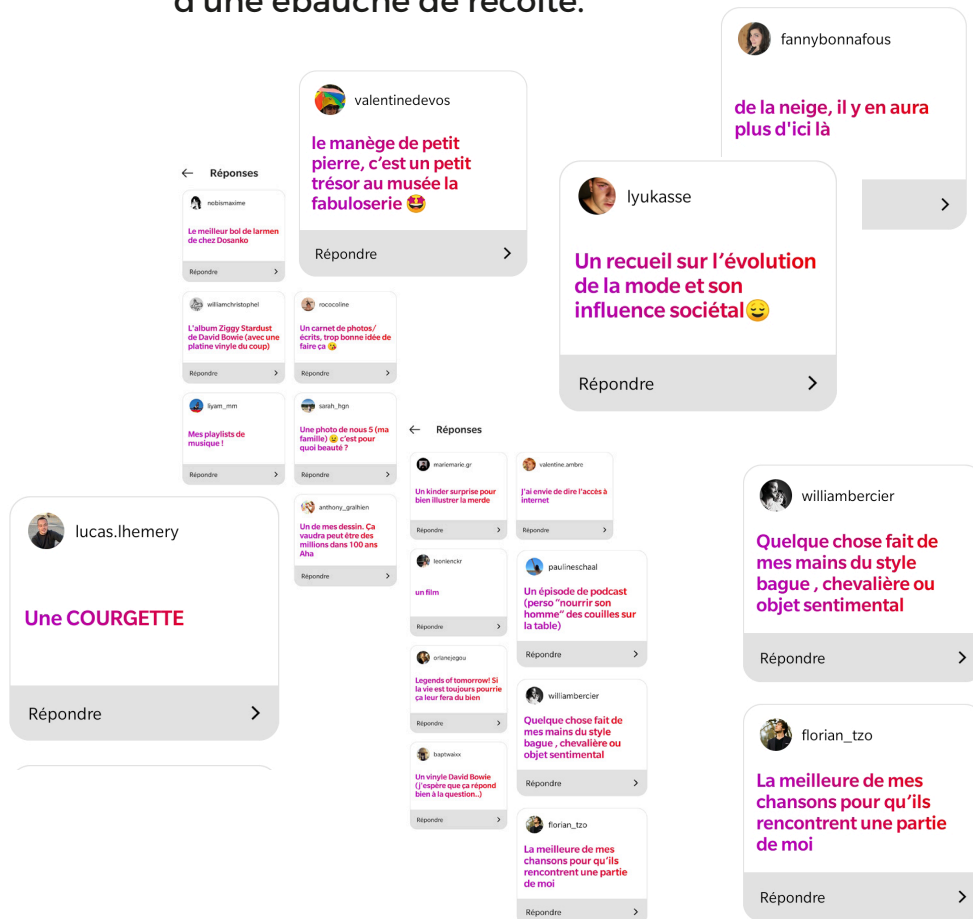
d'une ébauche de récolte.

fannybonnafous

de la neige, il y en aura plus d'ici là

valentinedevos

le manège de petit pierre, c'est un petit trésor au musée la fabuloserie 🤩

Répondre

lyukasse

Un recueil sur l'évolution de la mode et son influence sociétal😉

Répondre

← Réponses

nobismaxime

Le meilleur bol de larmen de chez Dosanko

Répondre

williamchristophel

L'album Ziggy Stardust de David Bowie (avec une platine vinyle du coup)

Répondre

rococoline

Un carnet de photos/écrits, trop bonne idée de faire ça 😘

Répondre

liyam_mm

Mes playlists de musique !

Répondre

sarah_hgn

Une photo de nous 5 (ma famille) 😮 c'est pour quoi beauté ?

Répondre

anthony_graihien

Un de mes dessin. Ça vaudra peut être des millions dans 100 ans Aha

Répondre

lucas.lhemery

Une COURGETTE

Répondre

← Réponses

mariemarie.gr

Un kinder surprise pour bien illustrer la merde

Répondre

valentine.ambre

J'ai envie de dire l'accès à internet

Répondre

leonlenckr

un film

Répondre

paulineschaal

Un épisode de podcast (perso "nourrir son homme" des couilles sur la table)

Répondre

orlanejegou

Legends of tomorrow! Si la vie est toujours pourrie ça leur fera du bien

Répondre

williambercier

Quelque chose fait de mes mains du style bague , chevalière ou objet sentimental

Répondre

baptwaixx

Un vinyle David Bowie (j'espère que ça répond bien à la question..)

Répondre

florian_tzo

La meilleure de mes chansons pour qu'ils rencontrent une partie de moi

Répondre

williambercier

Quelque chose fait de mes mains du style bague , chevalière ou objet sentimental

Répondre

florian_tzo

La meilleure de mes chansons pour qu'ils rencontrent une partie de moi

Répondre